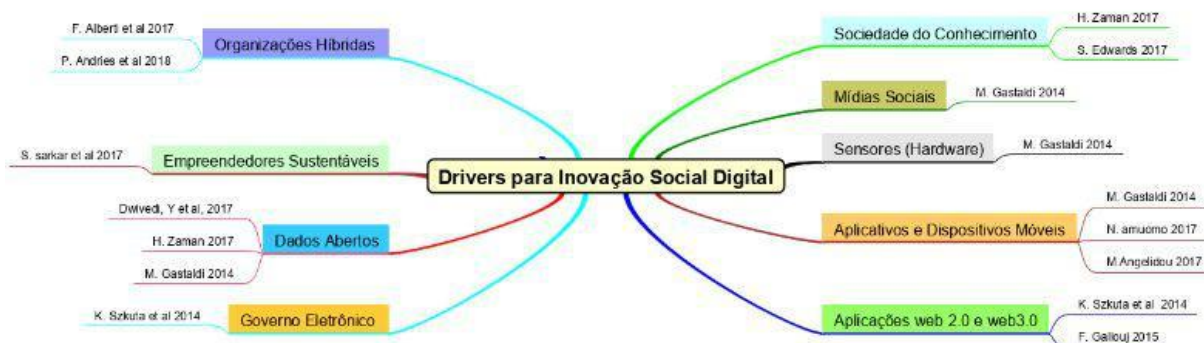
Drivers para Inovação Social Digital

Organizações Híbridas
F. Alberti et al 2017
P. Andries et al 2018

Empreendedores Sustentáveis
S. sarkar et al 2017

Dados Abertos
Dwivedi, Y et al, 2017
H. Zaman 2017
M. Gastaldi 2014

Governo Eletrônico
K. Szkuta et al 2014

Sociedade do Conhecimento
H. Zaman 2017
S. Edwards 2017

Mídias Sociais
M. Gastaldi 2014

Sensores (Hardware)
M. Gastaldi 2014

Aplicativos e Dispositivos Móveis
M. Gastaldi 2014
N. amuomo 2017
M Angelidou 2017

Aplicações web 2.0 e web3.0
K. Szkuta et al 2014
F. Gallouj 2015